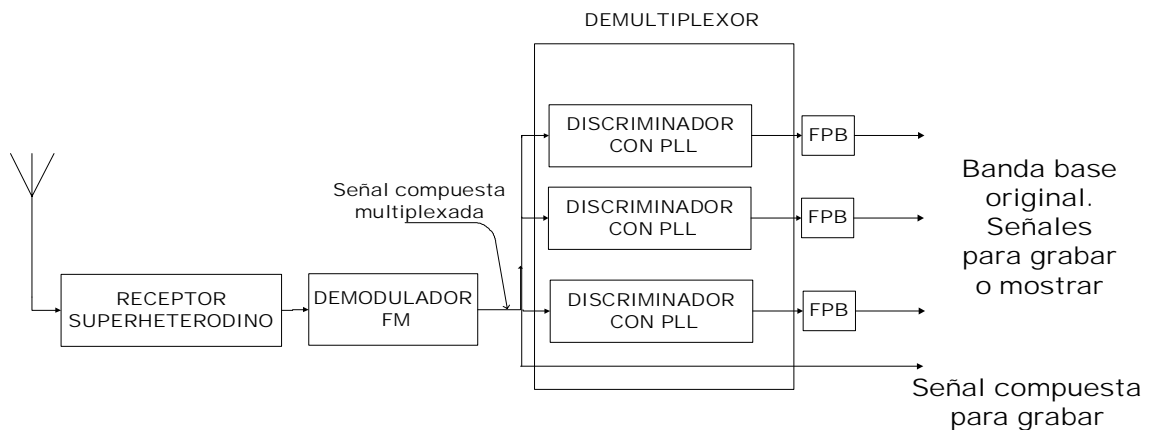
DEMULTIPLEXOR

DISCRIMINADOR CON PLL

FPB

DISCRIMINADOR CON PLL

FPB

DISCRIMINADOR CON PLL

FPB

Señal compuesta multiplexada

RECEPTOR SUPERHETERODINO

DEMODULADOR FM

Banda base original. Señales para grabar o mostrar

Señal compuesta para grabar